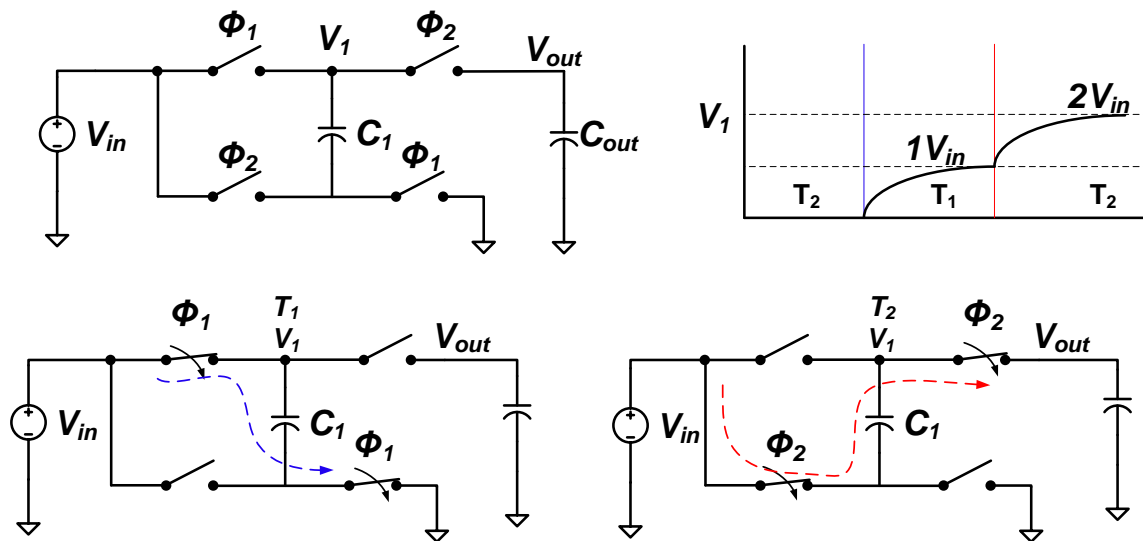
$\Phi_1$ $V_1$ $\Phi_2$ $V_{out}$

$V_{in}$ $C_1$ $C_{out}$

$\Phi_2$ $\Phi_1$

$V_1$ $2V_{in}$ $1V_{in}$

$T_2$ $T_1$ $T_2$

$\Phi_1$ $T_1$ $V_1$ $V_{out}$

$V_{in}$ $C_1$ $\Phi_1$

$T_2$ $V_1$ $\Phi_2$ $V_{out}$

$V_{in}$ $C_1$ $\Phi_2$